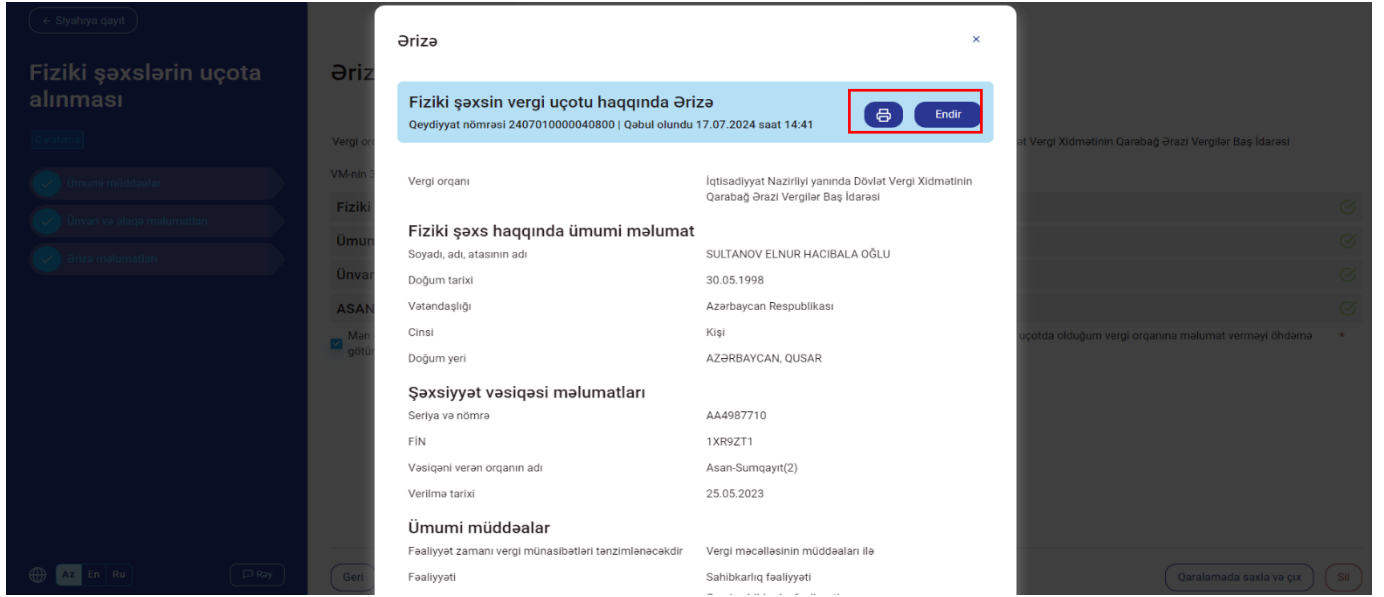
← Siyahıya qayıt

Fiziki şəxslərin uçota alınması

Qaralama

Ümumi müddəalar

Ünvan və əlaqə məlumatları

Ərizə məlumatları

Az En Ru

Rəy

Əriz

Vergi or

VM-nin

Fiziki

Ümun

Ünvan

ASAN

Mən götür

Geri

ət Vergi Xidmətinin Qarabağ Ərazi Vergilər Baş İdarəsi

uçotda olduğum vergi orqanına məlumat verməyi öhdəmə

Qaralamada saxla və çıx

Sil

Ərizə

×

Fiziki şəxsin vergi uçotu haqqında Ərizə

Qeydiyyat nömrəsi 2407010000040800 | Qəbul olundu 17.07.2024 saat 14:41

Endir

Vergi orqanı
İqtisadiyyat Nazirliyi yanında Dövlət Vergi Xidmətinin Qarabağ Ərazi Vergilər Baş İdarəsi

Fiziki şəxs haqqında ümumi məlumat

Soyadı, adı, atasının adı
SULTANOV ELNUR HACIBALA OĞLU

Doğum tarixi
30.05.1998

Vətəndaşlığı
Azərbaycan Respublikası

Cinsi
Kişi

Doğum yeri
AZƏRBAYCAN, QUSAR

Şəxsiyyət vəsiqəsi məlumatları

Seriya və nömrə
AA4987710

FİN
1XR9ZT1

Vəsiqəni verən orqanın adı
Asan-Sumqayıt(2)

Verilmə tarixi
25.05.2023

Ümumi müddəalar

Fəaliyyət zamanı vergi münasibətləri tənzimlənəcəkdir
Vergi məcəlləsinin müddəaları ilə

Fəaliyyəti
Sahibkarlıq fəaliyyəti